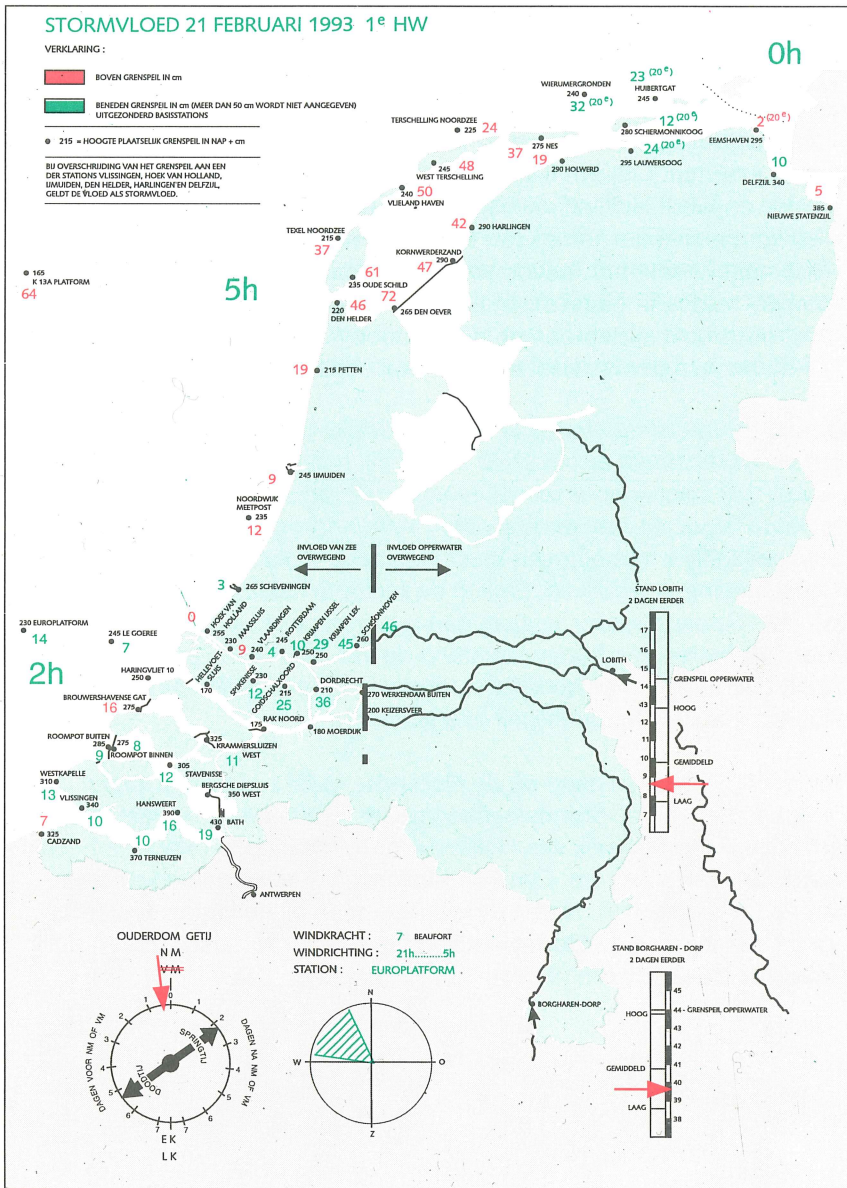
STORMVLOED 21 FEBRUARI 1993 1$^e$ HW

VERKLARING :

BOVEN GRENSPEIL IN cm

BENEDEN GRENSPEIL IN cm (MEER DAN 50 cm WORDT NIET AANGEGEVEN) UITGEZONDERD BASISSTATIONS

215 = HOOGTE PLAATSELIJK GRENSPEIL IN NAP + cm

BIJ OVERSCHRIJDING VAN HET GRENSPEIL AAN EEN DER STATIONS VLISSINGEN, HOEK VAN HOLLAND, IJMUIDEN, DEN HELDER, HARLINGEN EN DELFZIJL, GELDT DE VLOED ALS STORMVLOED.

0h

5h

2h

WIERUMERGRONDEN 240 32 (20 e)
23 (20 e) HUIBERTGAT 245
12 (20 e) 280 SCHIERMONNIKOOG
2 (20 e) EEMSHAVEN 295
24 (20 e) 295 LAUWERSOOG
10 DELFZIJL 340
5 385 NIEUWE STATENZIJL
TERSCHELLING NOORDZEE 225 24
37 275 NES
19 290 HOLWERD
48 245 WEST TERSCHELLING
50 240 VLIELAND HAVEN
42 290 HARLINGEN
TEXEL NOORDZEE 215 37
KORNWERDERZAND 290 47
61 235 OUDE SCHILD
72 265 DEN OEVER
46 220 DEN HELDER
165 K 13A PLATFORM 64
19 215 PETTEN
9 245 IJMUIDEN
NOORDWIJK MEETPOST 235 12
INVLOED VAN ZEE OVERWEGEND
INVLOED OPPERWATER OVERWEGEND
3 265 SCHEVENINGEN
230 EUROPLATFORM 14
245 LE GOEREE 7
0 HOEK VAN HOLLAND 255
MAASSLUIS 230
9 VLAARDINGEN 240
4 ROTTERDAM 245
10 KRIMPEN IJSSEL 250
29 KRIMPEN LEK 250
45 SCHOONHOVEN 260
46
HELLEVOETSLUIS 170
HARINGVLIET 10 250
SPIJKENISSE 230
12 GOIDSCHALXOORD 215
25
DORDRECHT 210
36
270 WERKENDAM BUITEN
200 KEIZERSVEER
BROUWERSHAVENSE GAT 16 275
RAK NOORD 175
180 MOERDIJK
ROOMPOT BUITEN 285 275 8
9 ROOMPOT BINNEN
325 KRAMMERSLUIZEN WEST 11
305 STAVENISSE 12
WESTKAPELLE 310 13
VLISSINGEN 340 10
HANSWEERT 390 16
BERGSCHE DIEPSLUIS 350 WEST
430 BATH 19
7 325 CADZAND
10 370 TERNEUZEN
ANTWERPEN
STAND LOBITH 2 DAGEN EERDER
LOBITH
17 16 15 14 13 12 11 10 9 8 7
GRENSPEIL OPPERWATER
HOOG
GEMIDDELD
LAAG

OUDERDOM GETIJ
N M
V M
0 1 2 3 4 5 6 7
1 2 3 4 5 6 7
SPRINGTIJ
DOODTIJ
DAGEN VOOR NM OF VM
DAGEN NA NM OF VM
E K
L K

WINDKRACHT : 7 BEAUFORT
WINDRICHTING : 21h..........5h
STATION : EUROPLATFORM
N
W
O
Z

STAND BORGHAREN - DORP 2 DAGEN EERDER
BORGHAREN-DORP
45 44 43 42 41 40 39 38
HOOG
44 - GRENSPEIL OPPERWATER
GEMIDDELD
LAAG